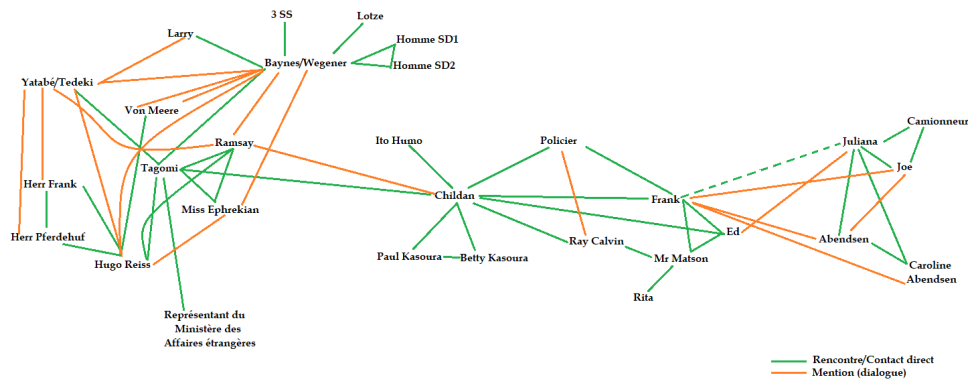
3 SS
Lotze
Larry
Homme SD1
Baynes/Wegener
Homme SD2
Yatabé/Tedeki
Von Meere
Ramsay
Ito Humo
Policier
Camionneur
Juliana
Tagomi
Joe
Herr Frank
Childan
Frank
Miss Ephrekian
Ed
Herr Pferdehuf
Abendsen
Ray Calvin
Hugo Reiss
Paul Kasoura
Betty Kasoura
Mr Matson
Caroline Abendsen
Rita
Représentant du Ministère des Affaires étrangères
Rencontre/Contact direct
Mention (dialogue)